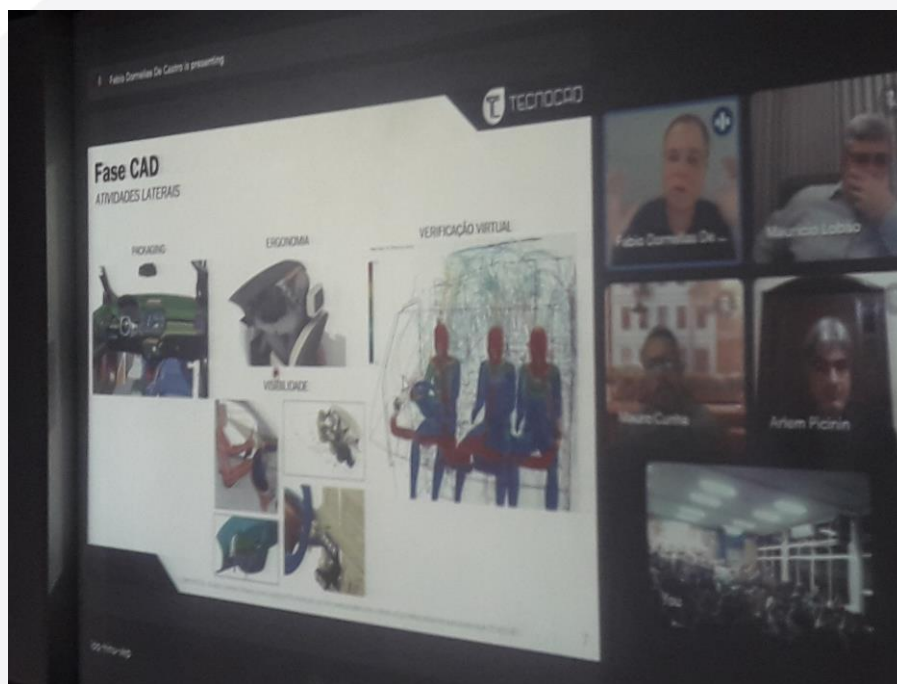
Fabio Dornellas De Castro is presenting

TECNOCAD

Fase CAD
ATIVIDADES LATERAIS

PACKAGING

ERGONOMIA

VERIFICAÇÃO VIRTUAL

VISIBILIDADE

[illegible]

7

Fabio Dornellas De ...

Mauricio Lobao

Mauro Cunha

Artem Picinin

You

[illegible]